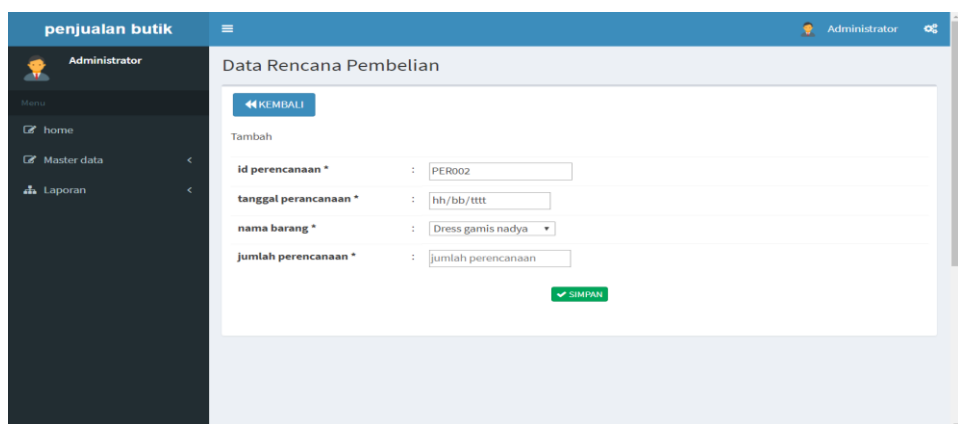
penjualan butik
Administrator
Administrator
Menu
home
Master data
Laporan

Data Rencana Pembelian
KEMBALI
Tambah

| id perencanaan * | : | PER002 |
|---|---|---|
| tanggal perancanaan * | : | hh/bb/tttt |
| nama barang * | : | Dress gamis nadya |
| jumlah perencanaan * | : | jumlah perencanaan |

SIMPAN